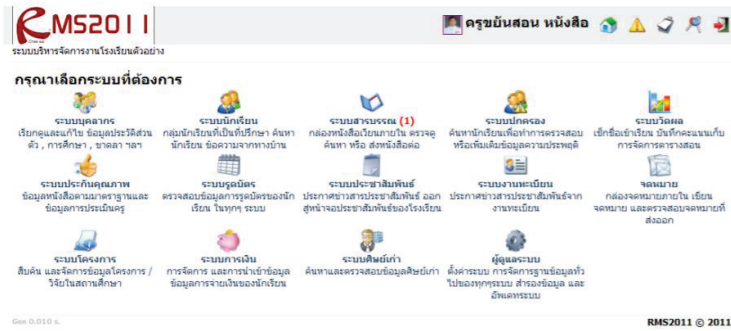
RMS2011

ระบบบริหารจัดการงานโรงเรียนตัวอย่าง

ครูขยันสอน หนังสือ

กรุณาเลือกระบบที่ต้องการ

ระบบบุคลากร
เรียกดูและแก้ไข ข้อมูลประวัติส่วนตัว , การศึกษา , ขาดลา ฯลฯ

ระบบนักเรียน
กลุ่มนักเรียนที่เป็นที่ปรึกษา ค้นหานักเรียน ข้อความจากทางบ้าน

ระบบสารบรรณ (1)
กล่องหนังสือเวียนภายใน ตรวจดู ค้นหา หรือ ส่งหนังสือต่อ

ระบบปกครอง
ค้นหานักเรียนเพื่อทำการตรวจสอบ หรือเพิ่มเติมข้อมูลความประพฤติ

ระบบวัดผล
เช็คชื่อเข้าเรียน บันทึกคะแนนเก็บ การจัดการตารางสอน

ระบบประกันคุณภาพ
ข้อมูลหนังสือตามมาตรฐานและข้อมูลการประเมินครู

ระบบรูดบัตร
ตรวจสอบข้อมูลการรูดบัตรของนักเรียน ในทุกๆ ระบบ

ระบบประชาสัมพันธ์
ประกาศข่าวสารประชาสัมพันธ์ ออกสู่หน้าจอประชาสัมพันธ์ของโรงเรียน

ระบบงานทะเบียน
ประกาศข่าวสารประชาสัมพันธ์จากงานทะเบียน

จดหมาย
กล่องจดหมายภายใน เขียนจดหมาย และตรวจสอบจดหมายที่ส่งออก

ระบบโครงการ
สืบค้น และจัดการข้อมูลโครงการ / วิจัยในสถานศึกษา

ระบบการเงิน
การจัดการ และการนำเข้าข้อมูล ข้อมูลการจ่ายเงินของนักเรียน

ระบบศิษย์เก่า
ค้นหาและตรวจสอบข้อมูลศิษย์เก่า

ผู้ดูแลระบบ
ตั้งค่าระบบ การจัดการฐานข้อมูลทั่วไปของทุกๆระบบ สำรองข้อมูล และอัพเดทระบบ

Gen 0.010 s.

RMS2011 © 2011